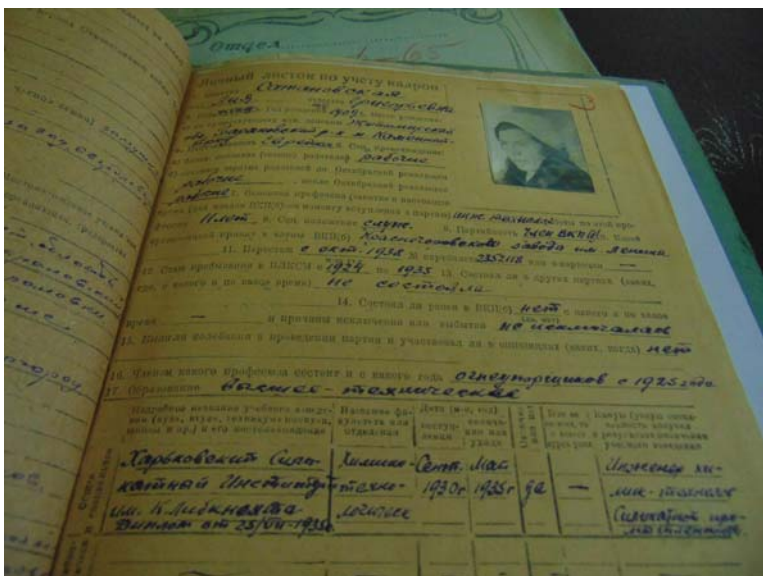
Отдел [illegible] 65

Личный листок по учету кадров

Оттиновская

Лия Григорьевна

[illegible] 1909

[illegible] рабочие

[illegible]

11. Переведен с окт. 1938 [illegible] 2352118

12. Стаж пребывания в ВЛКСМ с 1924 по 1935

13. Состоял ли в других партиях (каких, где, когда и по какое время) не состояла

14. Состоял ли ранее в ВКП(б) нет

и причины исключения или выбытия не исключалась

15. Подвергался ли колебаниям в проведении партии и участвовал ли в оппозициях (каких, когда) нет

16. Членом какого профсоюза состоит и с какого года огнеупорщиков с 1925 года

17. Образование высшее - техническое

| Название учебного заведения | Название факультета или отделения | Дата поступления | Дата окончания или ухода | | | Специальность |
|---|---|---|---|---|---|---|
| Харьковский Силикатный Институт им. К. Либкнехта. Диплом от 25/VII-1935 | Химико-технологический | Сент. 1930 г. | Май 1935 г. | да | — | Инженер химик-технолог Силикатной промышленности |